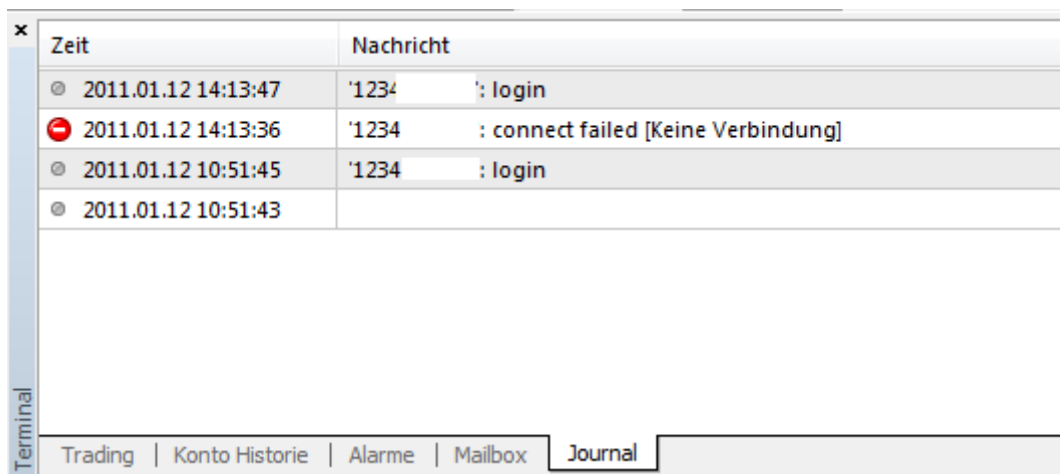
×

Terminal

| Zeit | Nachricht |
|---|---|
| 2011.01.12 14:13:47 | '1234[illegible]': login |
| 2011.01.12 14:13:36 | '1234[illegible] : connect failed [Keine Verbindung] |
| 2011.01.12 10:51:45 | '1234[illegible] : login |
| 2011.01.12 10:51:43 | |

Trading | Konto Historie | Alarme | Mailbox | Journal